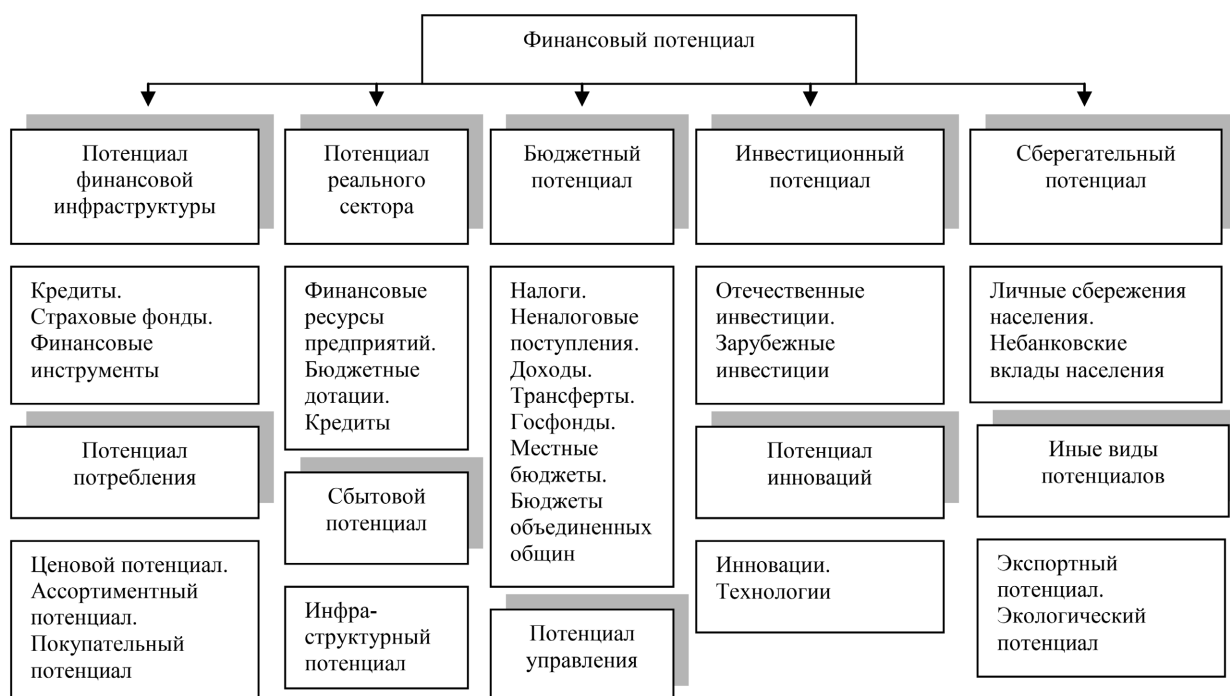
Финансовый потенциал

Потенциал финансовой инфраструктуры

Кредиты. Страховые фонды. Финансовые инструменты

Потенциал потребления

Ценовой потенциал. Ассортиментный потенциал. Покупательный потенциал

Потенциал реального сектора

Финансовые ресурсы предприятий. Бюджетные дотации. Кредиты

Сбытовой потенциал

Инфра-структурный потенциал

Бюджетный потенциал

Налоги. Неналоговые поступления. Доходы. Трансферты. Госфонды. Местные бюджеты. Бюджеты объединенных общин

Потенциал управления

Инвестиционный потенциал

Отечественные инвестиции. Зарубежные инвестиции

Потенциал инноваций

Инновации. Технологии

Сберегательный потенциал

Личные сбережения населения. Небанковские вклады населения

Иные виды потенциалов

Экспортный потенциал. Экологический потенциал